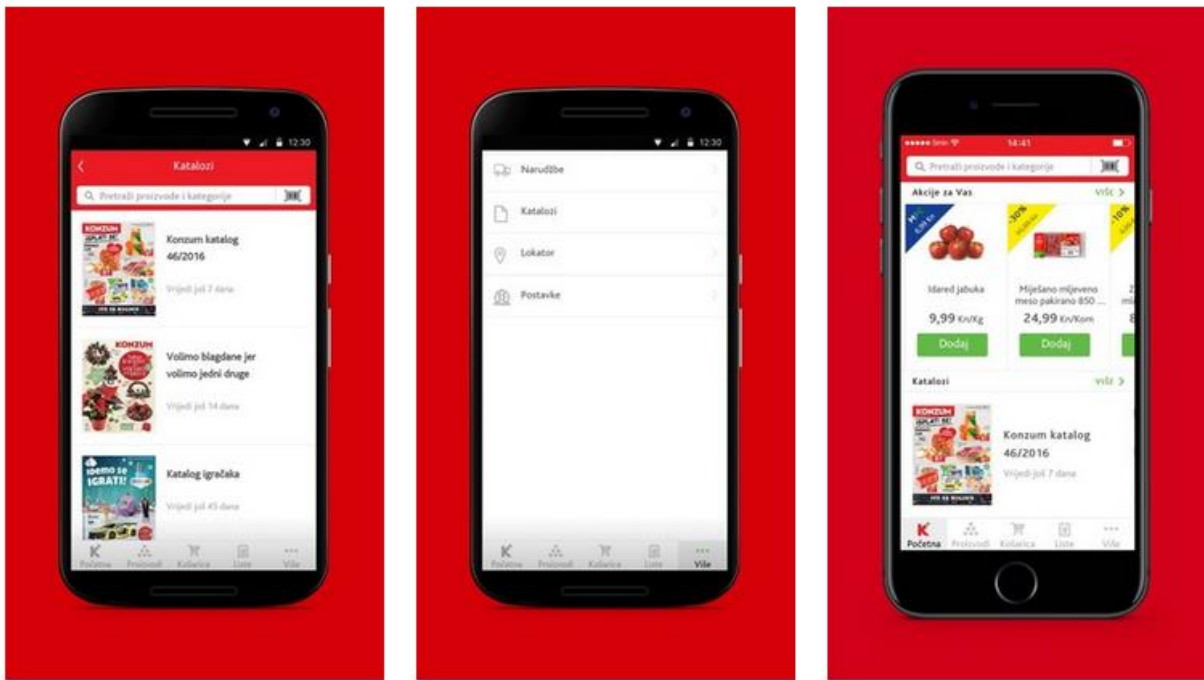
12:30

Katalozi

Pretraži proizvode i kategorije

KONZUM ISPLATI SE!

Konzum katalog 46/2016

Vrijedi još 7 dana

KONZUM

Volimo blagdane jer volimo jedni druge

Vrijedi još 14 dana

Idemo se IGRATI!

Katalog igračaka

Vrijedi još 45 dana

Početna Proizvodi Košarica Liste Više

12:30

Narudžbe

Katalozi

Lokator

Postavke

Početna Proizvodi Košarica Liste Više

14:41

Pretraži proizvode i kategorije

Akcije za Vas

Više >

-30%

-10%

Idared jabuka

9,99 Kn/Kg

Dodaj

Miješano mljeveno meso pakirano 850 ...

24,99 Kn/Kom

Dodaj

Katalozi

Više >

KONZUM ISPLATI SE!

Konzum katalog 46/2016

Vrijedi još 7 dana

Početna Proizvodi Košarica Liste Više